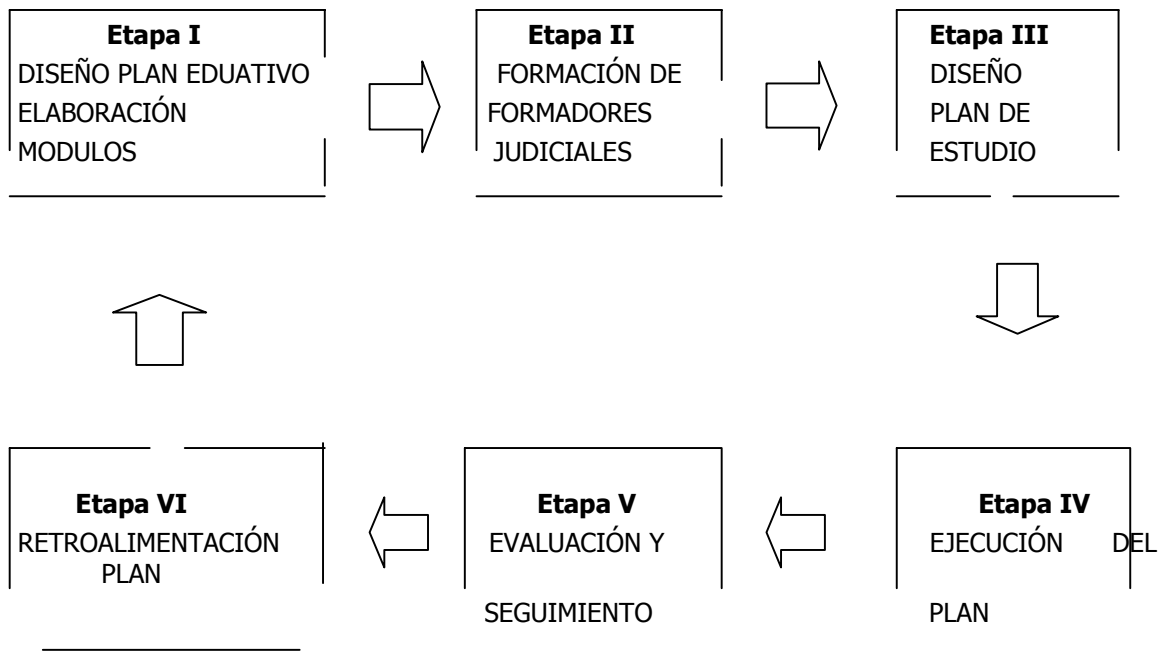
**Etapa I**
DISEÑO PLAN EDUATIVO
ELABORACIÓN
MODULOS

**Etapa II**
FORMACIÓN DE
FORMADORES
JUDICIALES

**Etapa III**
DISEÑO
PLAN DE
ESTUDIO

**Etapa IV**
EJECUCIÓN DEL
PLAN

**Etapa V**
EVALUACIÓN Y
SEGUIMIENTO

**Etapa VI**
RETROALIMENTACIÓN
PLAN